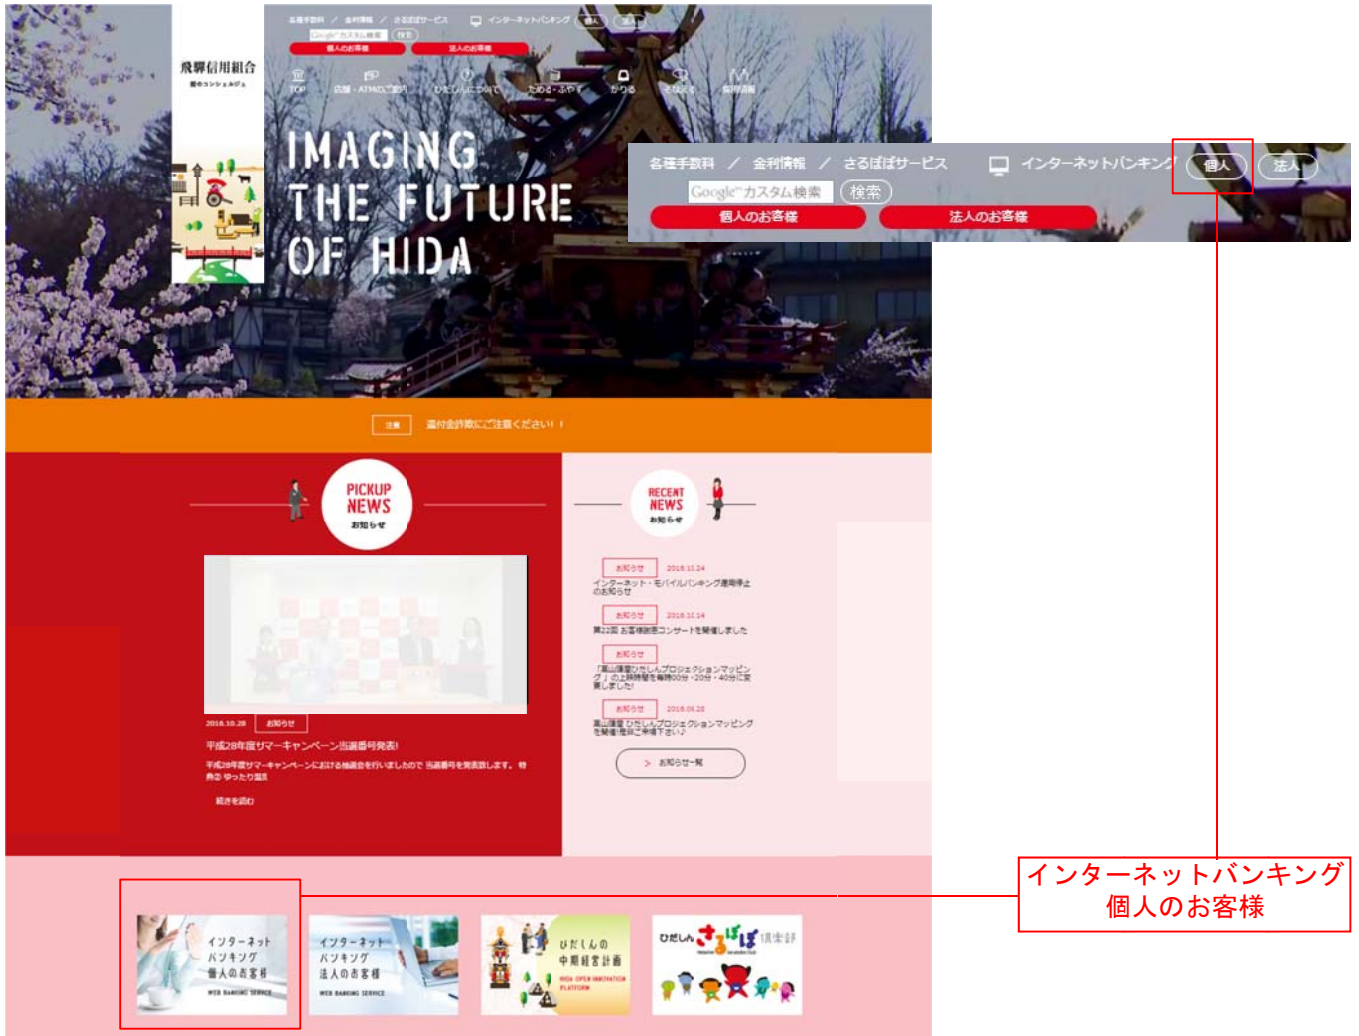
飛驒信用組合

各種手数料 / 金利情報 / さるぼぼサービス インターネットバンキング 個人 法人
Google カスタム検索 検索
個人のお客様 法人のお客様

TOP 店舗・ATMのご案内 ひだしんについて ためる・ふやす かりる そなえる 採用情報

IMAGING THE FUTURE OF HIDA

各種手数料 / 金利情報 / さるぼぼサービス インターネットバンキング 個人 法人
Google カスタム検索 検索
個人のお客様 法人のお客様

注意 還付金詐欺にご注意ください！

PICKUP NEWS お知らせ

2016.10.28 お知らせ
平成28年度サマーキャンペーン当選番号発表!
平成28年度サマーキャンペーンにおける抽選会を行いましたので当選番号を発表します。
続きを読む

RECENT NEWS お知らせ

お知らせ 2016.11.24
インターネット・モバイルバンキング運用停止のお知らせ
お知らせ 2016.11.14
第22回 お客様感謝コンサートを開催しました
お知らせ
「高山陣屋ひだしんプロジェクションマッピング」の上映時間を毎時00分・20分・40分に変更しました!
お知らせ 2016.01.28
高山陣屋ひだしんプロジェクションマッピングを開催!是非ご来場下さい♪
お知らせ一覧

インターネットバンキング個人のお客様

インターネット バンキング 個人のお客様 WEB BANKING SERVICE
インターネット バンキング 法人のお客様 WEB BANKING SERVICE
ひだしんの中期経営計画 HIDA OPEN INNOVATION PLATFORM
ひだしん さるぼぼ倶楽部